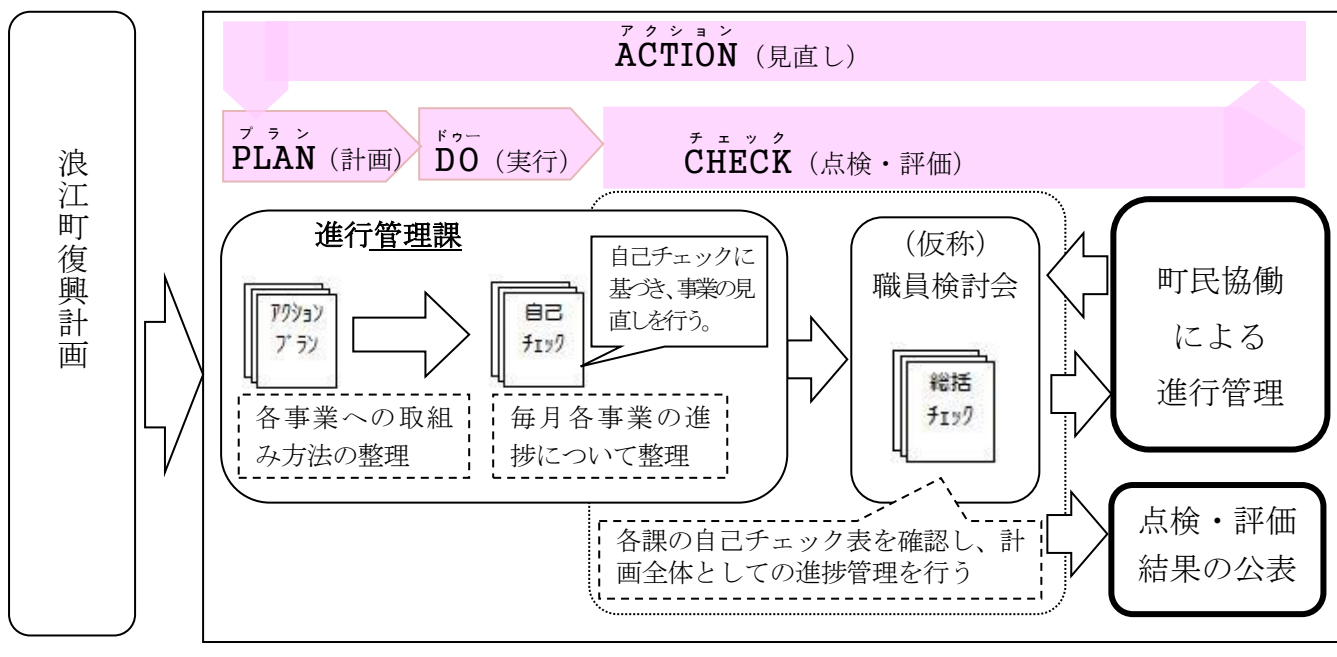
浪江町復興計画

アクション
ACTION（見直し）

プラン
PLAN（計画）

ドゥー
DO（実行）

チェック
CHECK（点検・評価）

進行管理課

アクションプラン

各事業への取組み方法の整理

自己チェック

自己チェックに基づき、事業の見直しを行う。

毎月各事業の進捗について整理

（仮称）
職員検討会

総括チェック

各課の自己チェック表を確認し、計画全体としての進捗管理を行う

町民協働による進行管理

点検・評価結果の公表